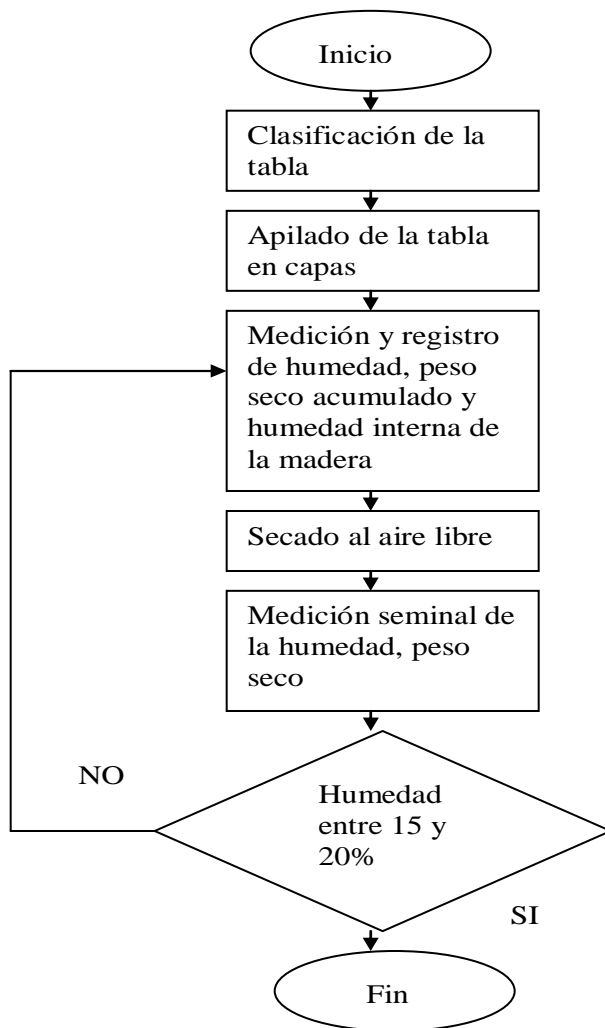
Inicio

Clasificación de la tabla

Apilado de la tabla en capas

Medición y registro de humedad, peso seco acumulado y humedad interna de la madera

Secado al aire libre

Medición seminal de la humedad, peso seco

NO

Humedad entre 15 y 20%

SI

Fin